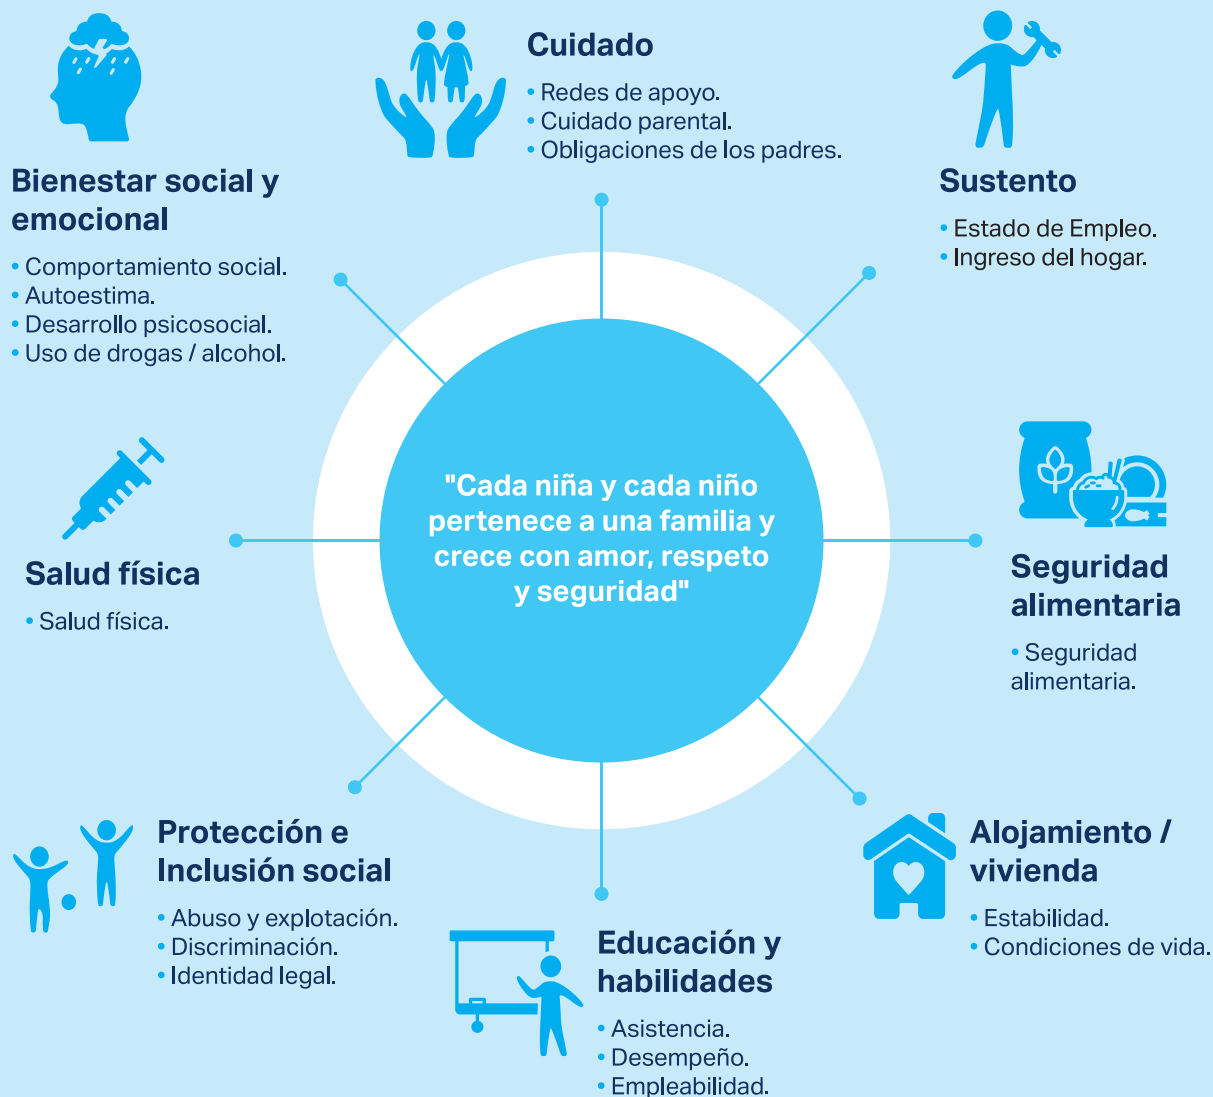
Cuidado
• Redes de apoyo.
• Cuidado parental.
• Obligaciones de los padres.

Bienestar social y emocional
• Comportamiento social.
• Autoestima.
• Desarrollo psicosocial.
• Uso de drogas / alcohol.

Sustento
• Estado de Empleo.
• Ingreso del hogar.

"Cada niña y cada niño pertenece a una familia y crece con amor, respeto y seguridad"

Salud física
• Salud física.

Seguridad alimentaria
• Seguridad alimentaria.

Protección e Inclusión social
• Abuso y explotación.
• Discriminación.
• Identidad legal.

Alojamiento / vivienda
• Estabilidad.
• Condiciones de vida.

Educación y habilidades
• Asistencia.
• Desempeño.
• Empleabilidad.